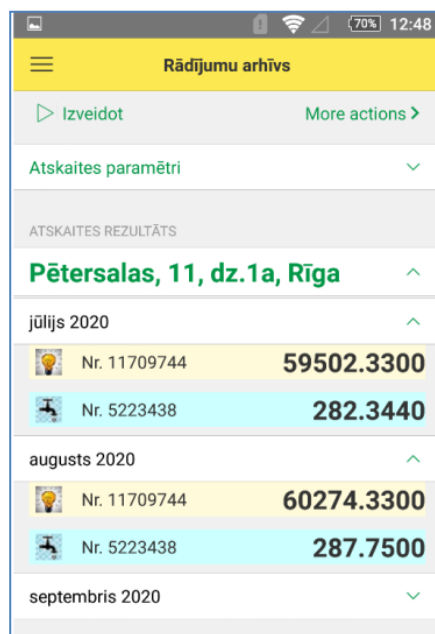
70% 12:48

Rādījumu arhīvs

Izveidot

More actions

Atskaites parametri

ATSKAITES REZULTĀTS

Pētersalas, 11, dz.1a, Rīga

jūlijs 2020

Nr. 11709744 59502.3300

Nr. 5223438 282.3440

augusts 2020

Nr. 11709744 60274.3300

Nr. 5223438 287.7500

septembris 2020